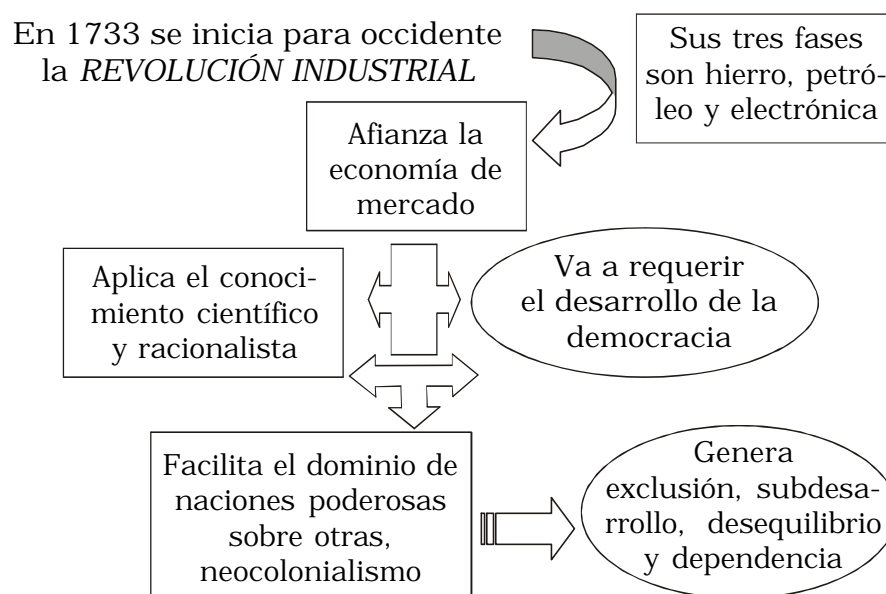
En 1733 se inicia para occidente la *REVOLUCIÓN INDUSTRIAL*

Sus tres fases son hierro, petróleo y electrónica

Afianza la economía de mercado

Aplica el conocimiento científico y racionalista

Va a requerir el desarrollo de la democracia

Facilita el dominio de naciones poderosas sobre otras, neocolonialismo

Genera exclusión, subdesarrollo, desequilibrio y dependencia